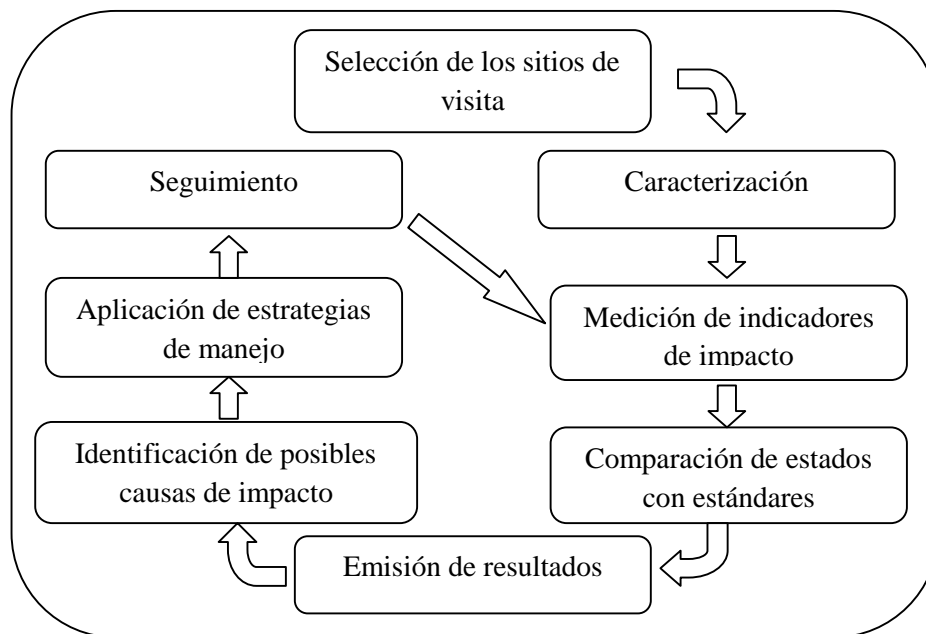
Selección de los sitios de visita

Caracterización

Medición de indicadores de impacto

Comparación de estados con estándares

Emisión de resultados

Identificación de posibles causas de impacto

Aplicación de estrategias de manejo

Seguimiento